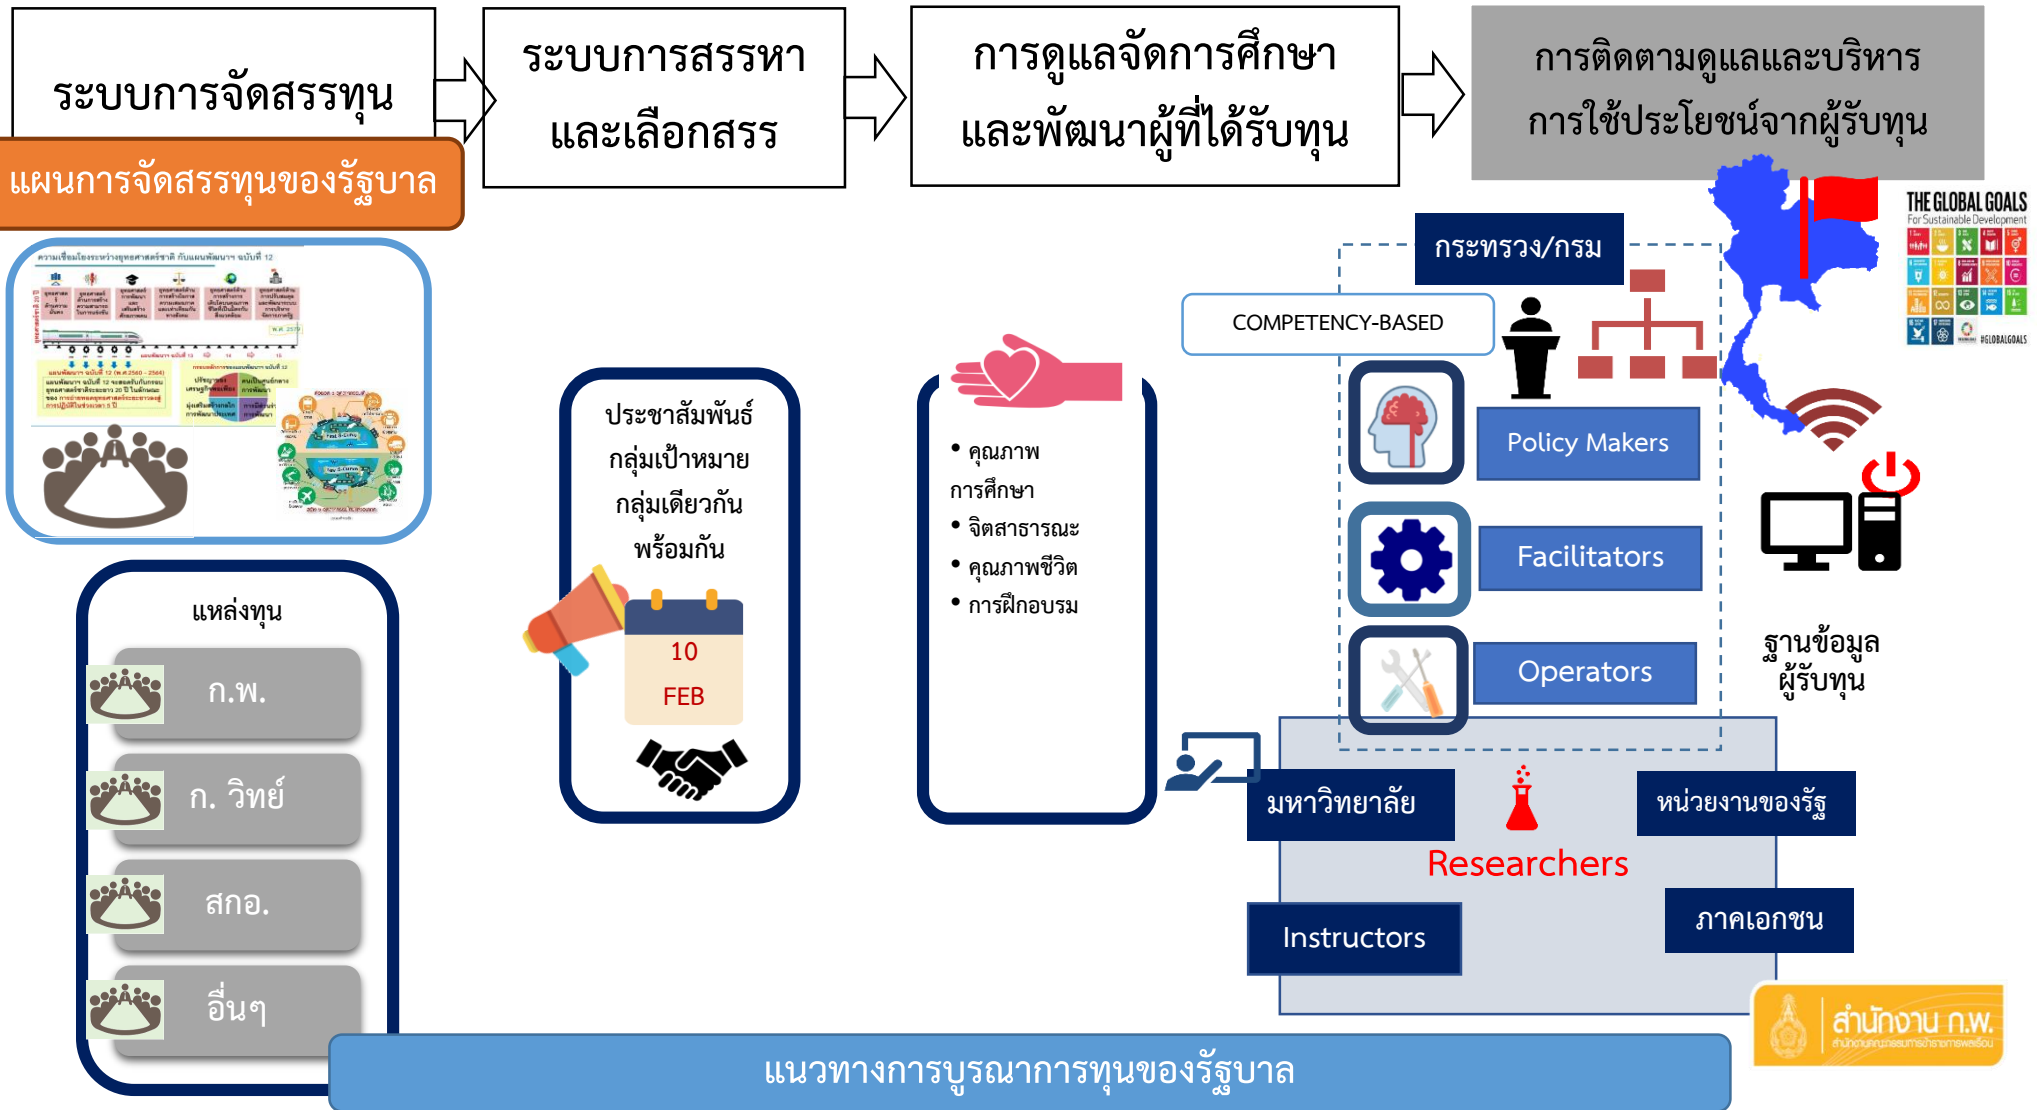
ระบบการจัดสรรทุน

แผนการจัดสรรทุนของรัฐบาล

ระบบการสรรหาและเลือกสรร

การดูแลจัดการศึกษาและพัฒนาผู้ที่ได้รับทุน

การติดตามดูแลและบริหารการใช้ประโยชน์จากผู้รับทุน

THE GLOBAL GOALS For Sustainable Development

กระทรวง/กรม

COMPETENCY-BASED

Policy Makers

Facilitators

Operators

ฐานข้อมูลผู้รับทุน

แหล่งทุน

ก.พ.

ก. วิทย์

สกอ.

อื่นๆ

ประชาสัมพันธ์ กลุ่มเป้าหมาย กลุ่มเดียวกัน พร้อมกัน

10 FEB

• คุณภาพการศึกษา
• จิตสาธารณะ
• คุณภาพชีวิต
• การฝึกอบรม

มหาวิทยาลัย

หน่วยงานของรัฐ

Researchers

Instructors

ภาคเอกชน

สำนักงาน ก.พ.

แนวทางการบูรณาการทุนของรัฐบาล